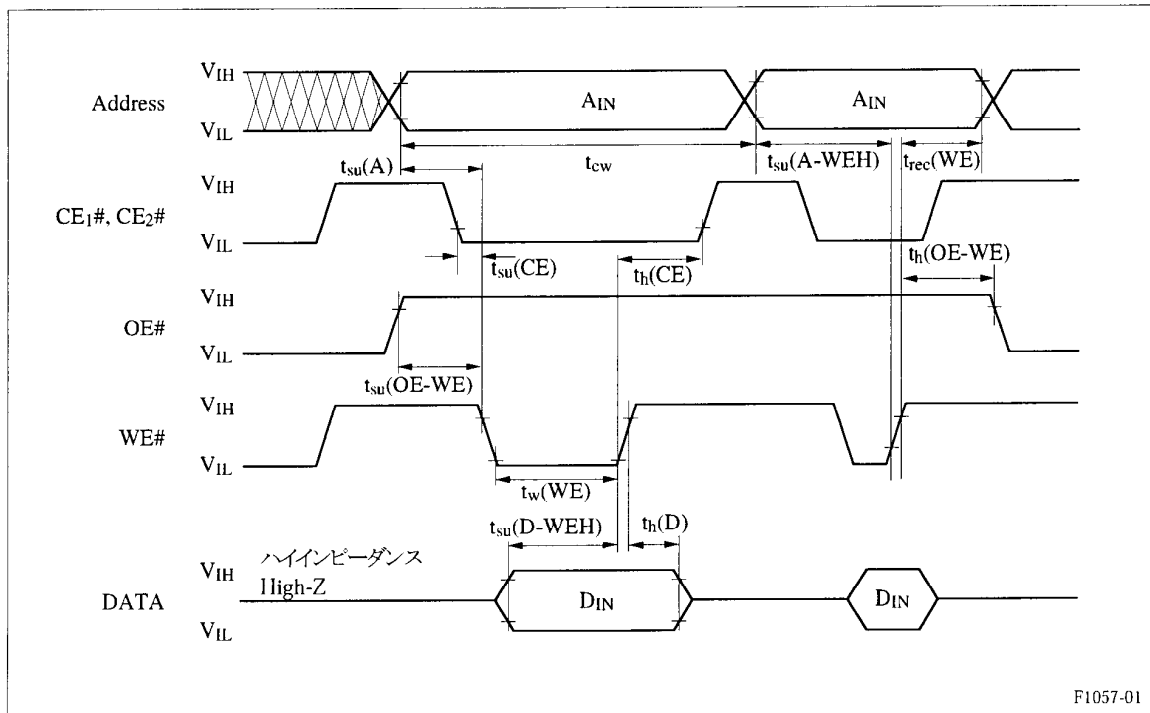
Address
$V_{IH}$
$V_{IL}$
$A_{IN}$
$A_{IN}$
$t_{su}(A)$
$t_{cw}$
$t_{su}(A\text{-}WEH)$
$t_{rec}(WE)$

$CE_1\#$, $CE_2\#$
$V_{IH}$
$V_{IL}$
$t_{su}(CE)$
$t_h(CE)$
$t_h(OE\text{-}WE)$

OE#
$V_{IH}$
$V_{IL}$
$t_{su}(OE\text{-}WE)$

WE#
$V_{IH}$
$V_{IL}$
$t_w(WE)$
$t_{su}(D\text{-}WEH)$
$t_h(D)$

DATA
$V_{IH}$
$V_{IL}$
ハイインピーダンス
High-Z
$D_{IN}$
$D_{IN}$

F1057-01